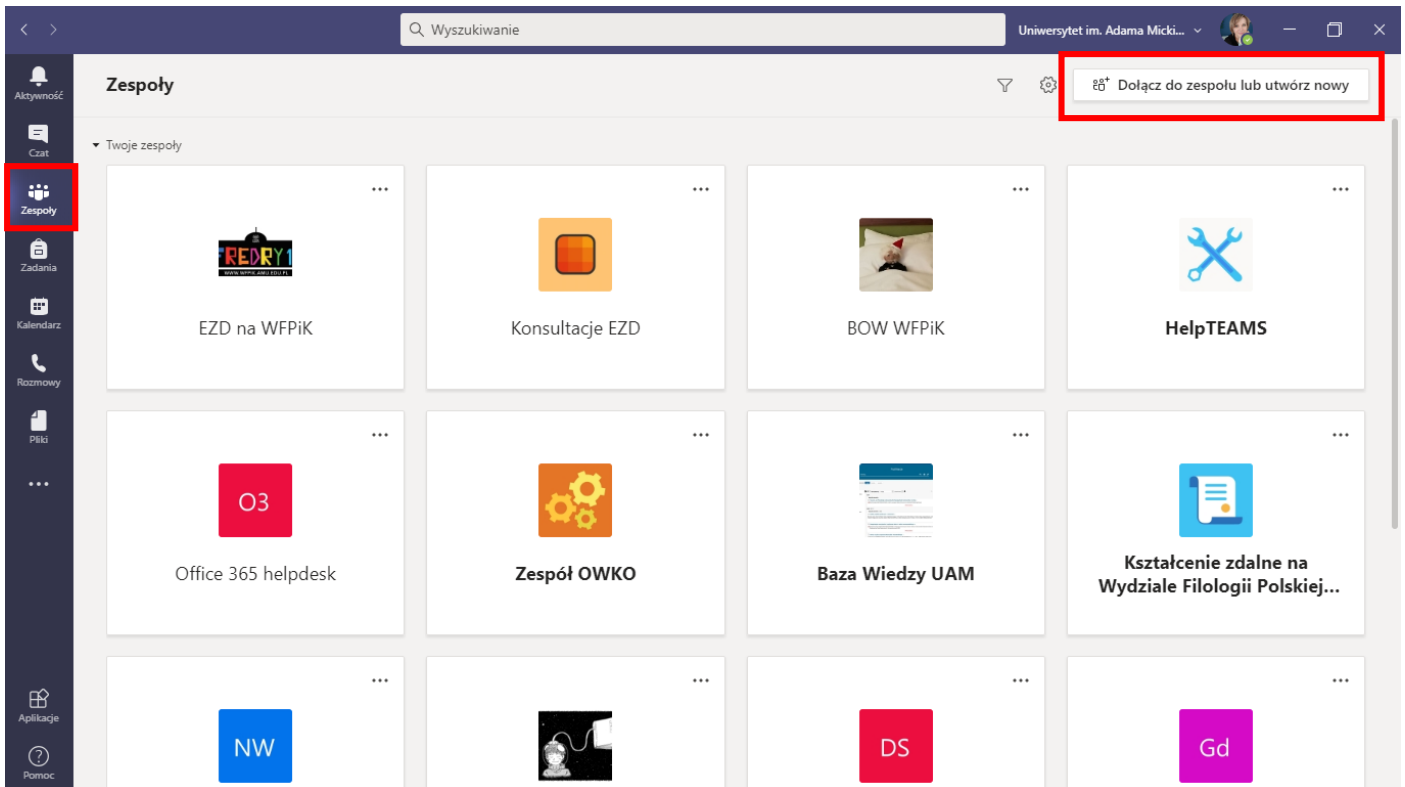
Wyszukiwanie

Uniwersytet im. Adama Micki...

Aktywność

Czat

Zespoły

Zadania

Kalendarz

Rozmowy

Pliki

...

Aplikacje

Pomoc

Zespoły

Dołącz do zespołu lub utwórz nowy

Twoje zespoły

...

FREDRY 1
WWW.WFPIK.AMU.EDU.PL

EZD na WFPiK

...

Konsultacje EZD

...

BOW WFPiK

...

HelpTEAMS

...

O3

Office 365 helpdesk

...

Zespół OWKO

...

Baza Wiedzy UAM

...

Kształcenie zdalne na Wydziale Filologii Polskiej...

...

NW

...

...

DS

...

Gd